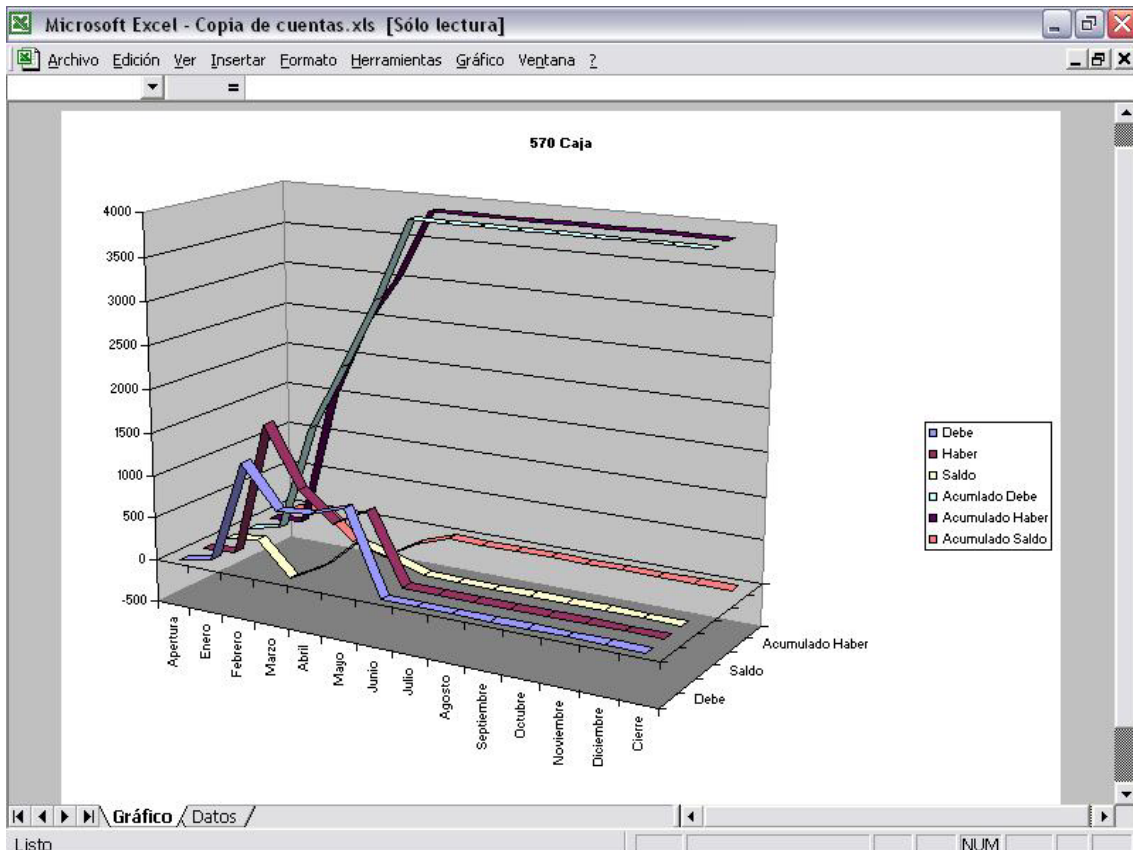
Microsoft Excel - Copia de cuentas.xls [Sólo lectura]

Archivo Edición Ver Insertar Formato Herramientas Gráfico Ventana ?

=

570 Caja

4000
3500
3000
2500
2000
1500
1000
500
0
-500

Apertura
Enero
Febrero
Marzo
Abril
Mayo
Junio
Julio
Agosto
Septiembre
Octubre
Noviembre
Diciembre
Cierre

Acumulado Haber
Saldo
Debe

Debe
Haber
Saldo
Acumlado Debe
Acumulado Haber
Acumulado Saldo

Gráfico Datos

Listo

NUM